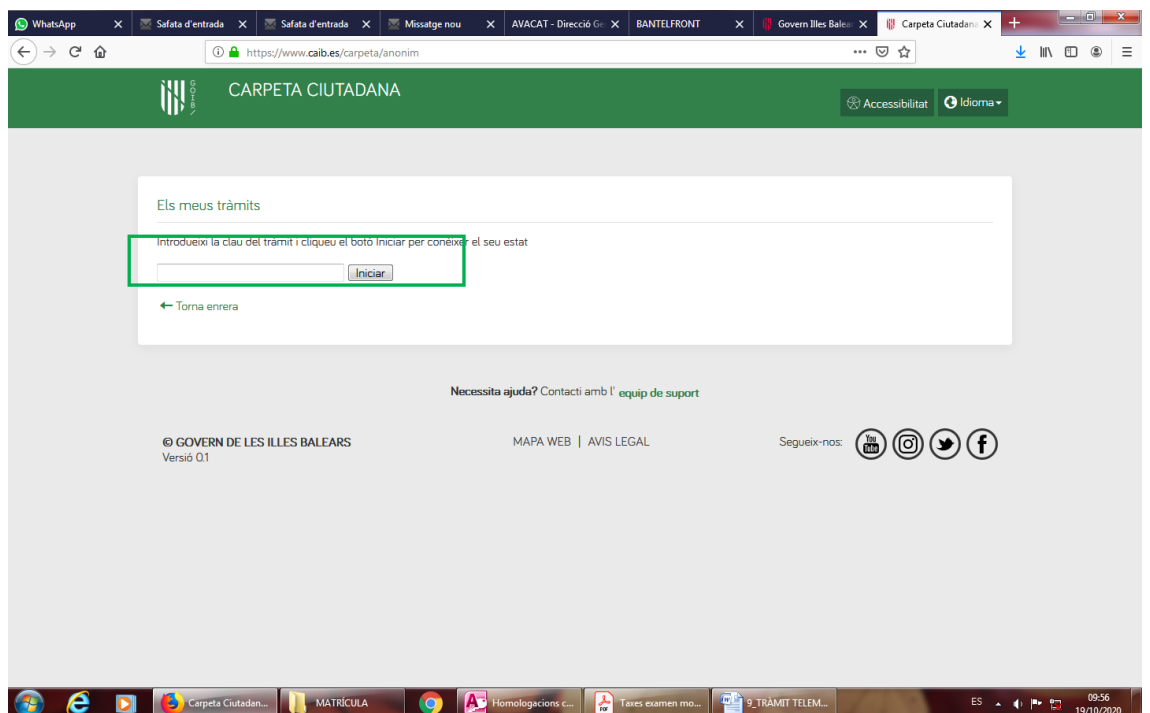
WhatsApp
Safata d'entrada
Safata d'entrada
Missatge nou
AVACAT - Direcció Ge
BANTELFRONT
Govern Illes Balea
Carpeta Ciutadana

https://www.caib.es/carpeta/anonim

GOIB
CARPETA CIUTADANA
Accessibilitat
Idioma

Els meus tràmits

Introdueixi la clau del tràmit i cliqueu el botó Iniciar per conèixer el seu estat

Iniciar

← Torna enrera

Necessita ajuda? Contacti amb l' equip de suport

© GOVERN DE LES ILLES BALEARS
Versió 0.1

MAPA WEB | AVIS LEGAL

Segueix-nos:

Carpeta Ciutadan...
MATRÍCULA
Homologacions c...
Taxes examen mo...
9_TRÀMIT TELEM...
ES
09:56
19/10/2020